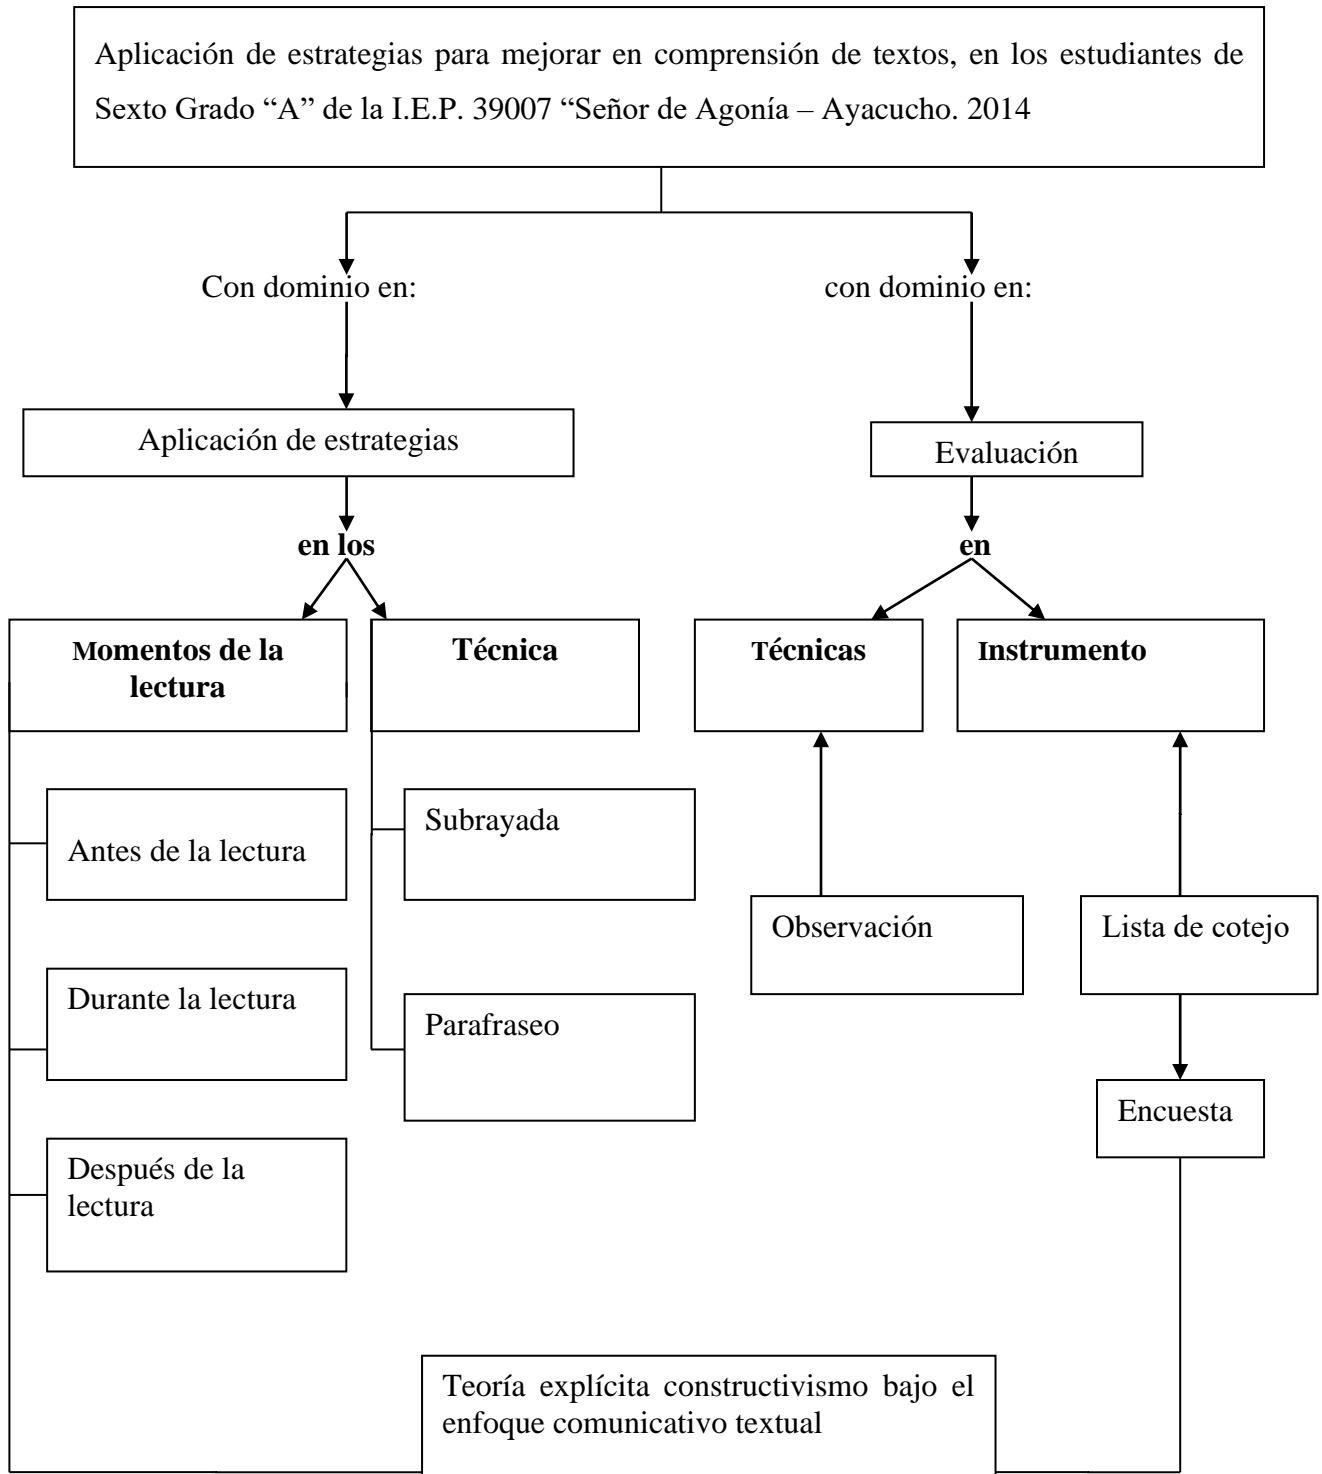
Aplicación de estrategias para mejorar en comprensión de textos, en los estudiantes de Sexto Grado “A” de la I.E.P. 39007 “Señor de Agonía – Ayacucho. 2014

Con dominio en:

con dominio en:

Aplicación de estrategias

Evaluación

**en los**

**en**

**Momentos de la lectura**

**Técnica**

**Técnicas**

**Instrumento**

Antes de la lectura

Subrayada

Observación

Lista de cotejo

Durante la lectura

Parafraseo

Encuesta

Después de la lectura

Teoría explícita constructivismo bajo el enfoque comunicativo textual